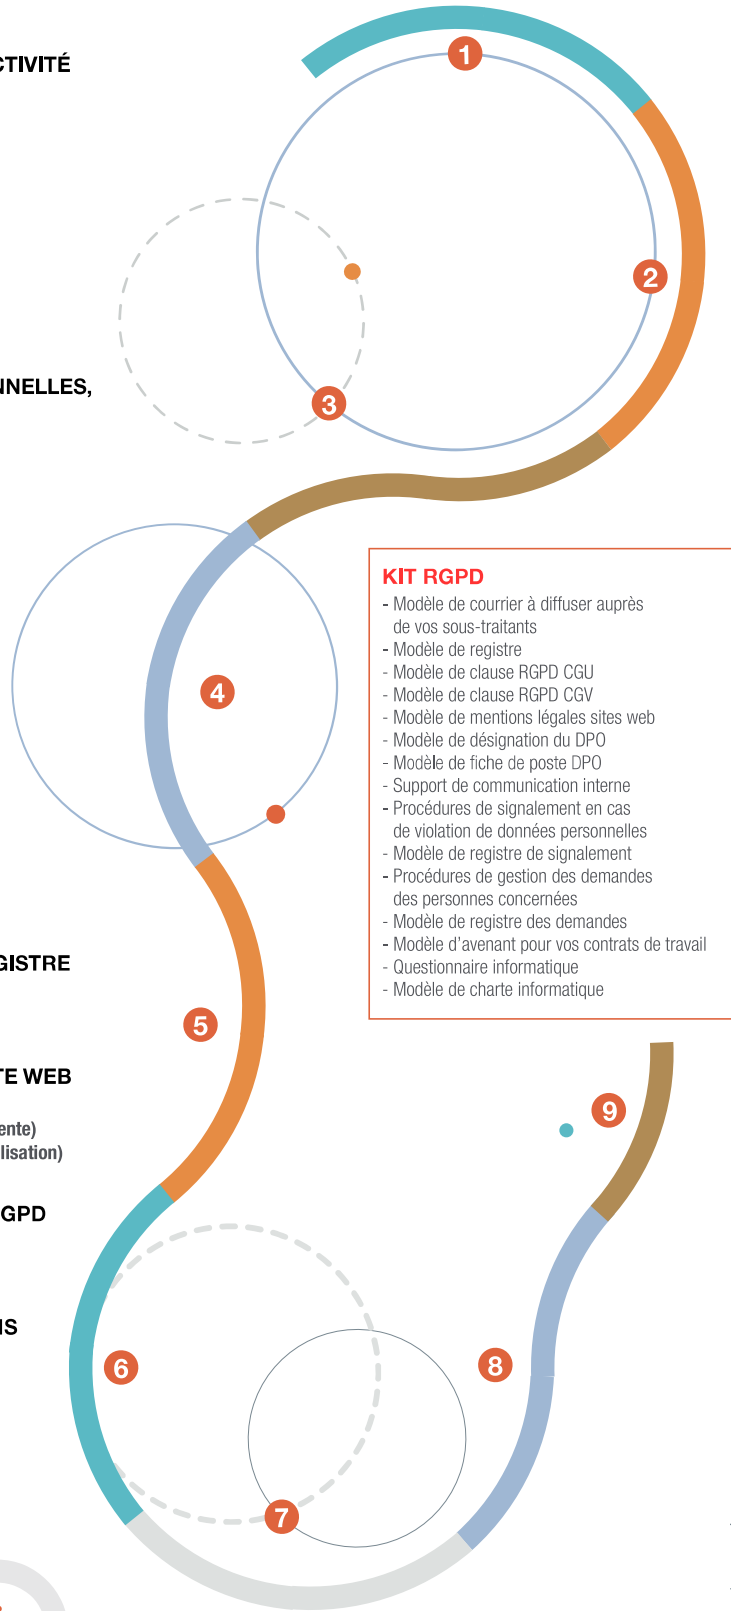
CTIVITÉ

1

2

3

NNELLES,

KIT RGPD
- Modèle de courrier à diffuser auprès de vos sous-traitants
- Modèle de registre
- Modèle de clause RGPD CGU
- Modèle de clause RGPD CGV
- Modèle de mentions légales sites web
- Modèle de désignation du DPO
- Modèle de fiche de poste DPO
- Support de communication interne
- Procédures de signalement en cas de violation de données personnelles
- Modèle de registre de signalement
- Procédures de gestion des demandes des personnes concernées
- Modèle de registre des demandes
- Modèle d'avenant pour vos contrats de travail
- Questionnaire informatique
- Modèle de charte informatique

4

GISTRE

5

TE WEB

ente)
lisation)

GPD

9

IS

6

8

7